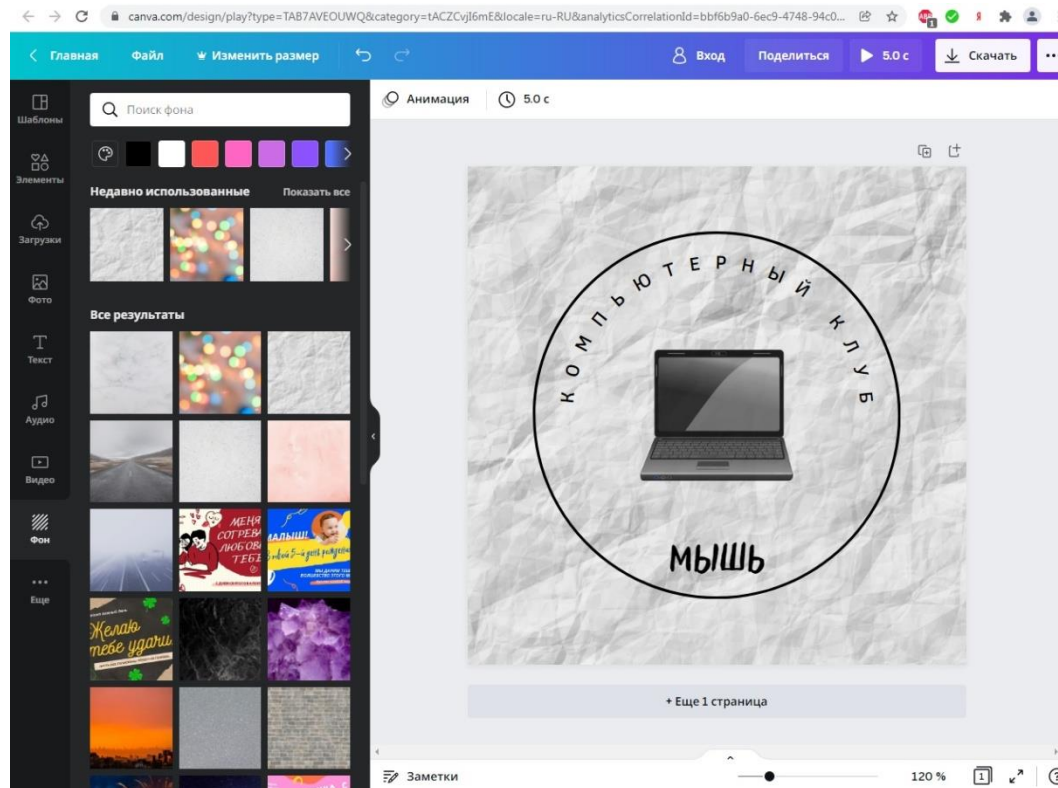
canva.com/design/play?type=TAB7AVEOUWQ&category=tACZCvjI6mE&locale=ru-RU&analyticsCorrelationId=bbf6b9a0-6ec9-4748-94c0...

Главная Файл Изменить размер Вход Поделиться 5.0 с Скачать

Шаблоны
Элементы
Загрузки
Фото
Текст
Аудио
Видео
Фон
Еще

Поиск фона

Недавно использованные Показать все

Все результаты

МЕНЯ СОГРЕВА ЛЮБОВ ТЕБЕ

МАЛЫШ!

Желаю тебе удачи

Анимация 5.0 с

КОМПЬЮТЕРНЫЙ КЛУБ

МЫШЬ

+ Еще 1 страница

Заметки 120 %